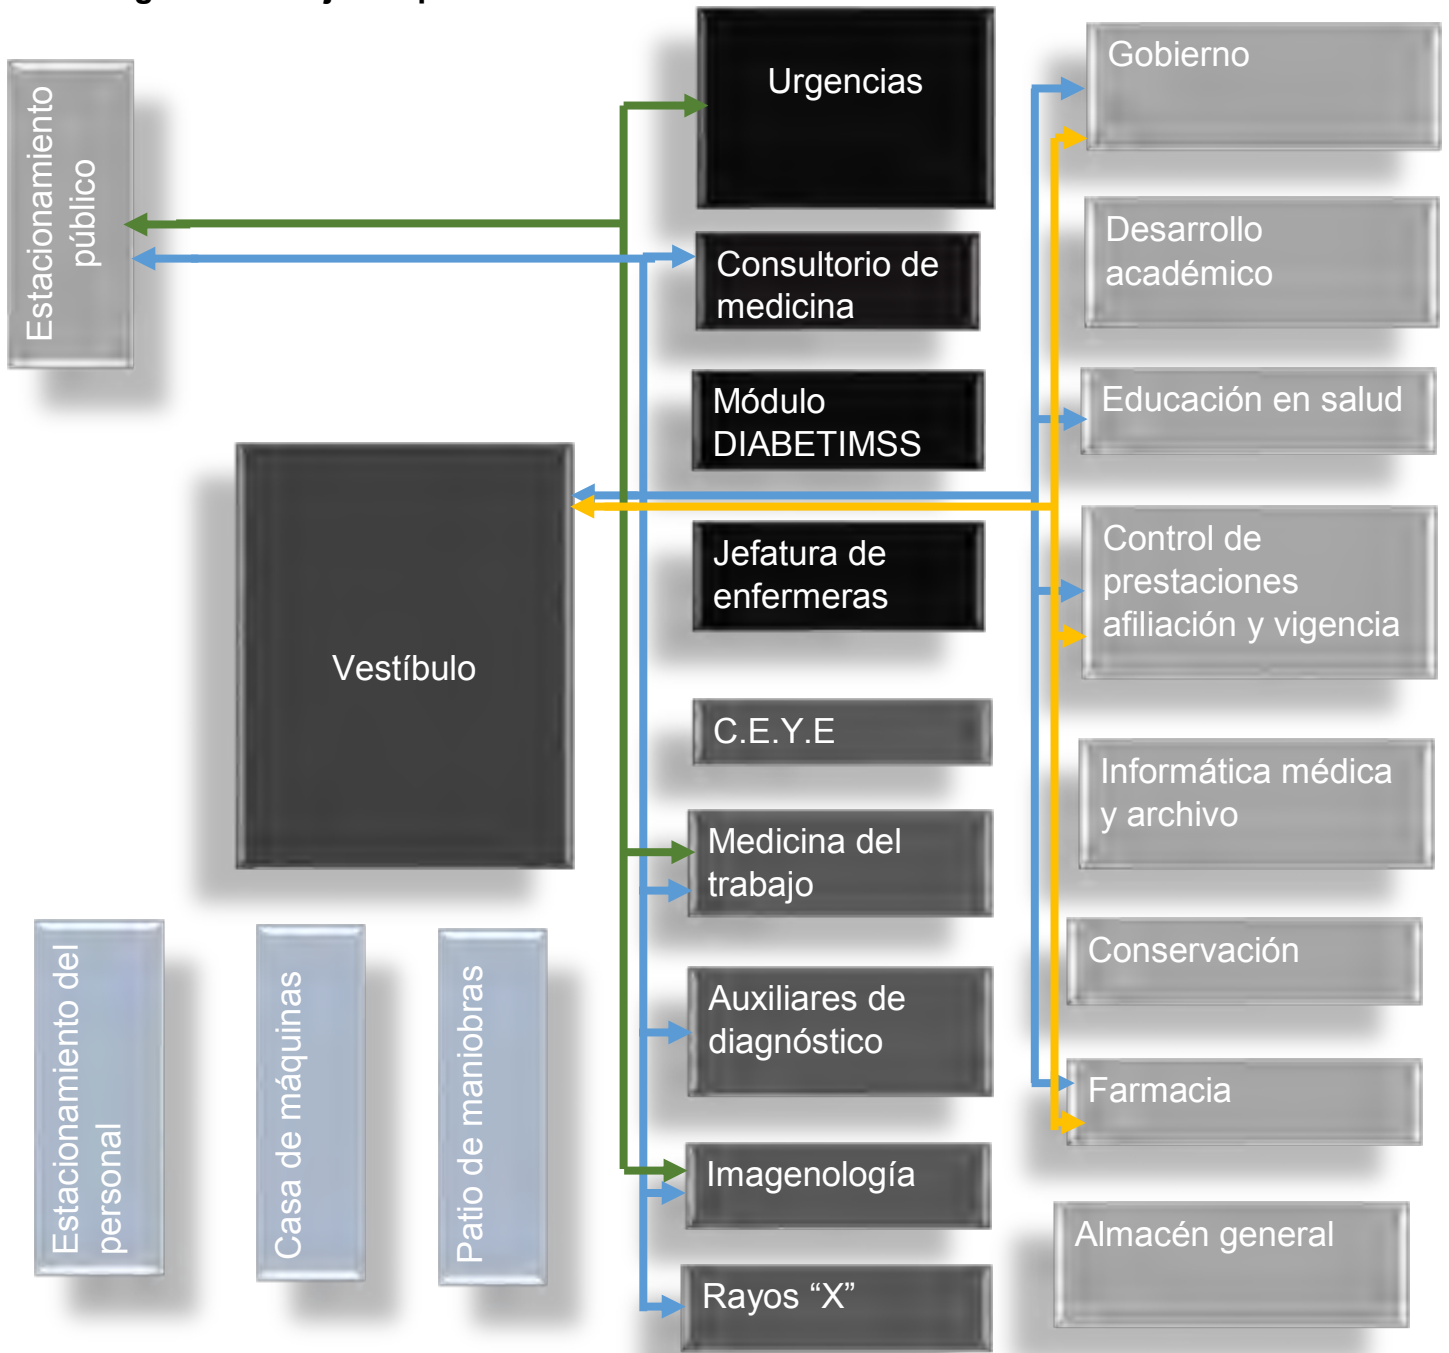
Estacionamiento público

Urgencias

Consultorio de medicina

Módulo DIABETIMSS

Vestíbulo

Jefatura de enfermeras

C.E.Y.E

Medicina del trabajo

Auxiliares de diagnóstico

Imagenología

Rayos “X”

Gobierno

Desarrollo académico

Educación en salud

Control de prestaciones afiliación y vigencia

Informática médica y archivo

Conservación

Farmacia

Almacén general

Estacionamiento del personal

Casa de máquinas

Patio de maniobras